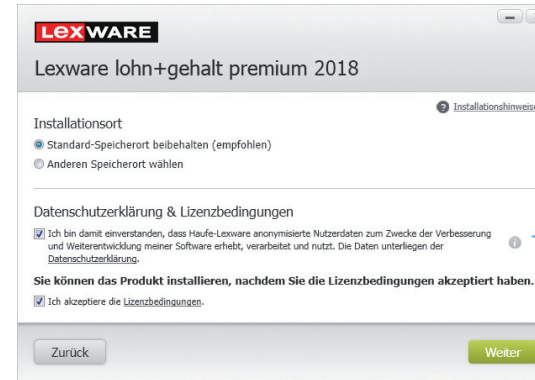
LEXWARE

Lexware lohn+gehalt premium 2018

Installationshinweise

Installationsort

Standard-Speicherort beibehalten (empfohlen)

Anderen Speicherort wählen

Datenschutzerklärung & Lizenzbedingungen

Ich bin damit einverstanden, dass Haufe-Lexware anonymisierte Nutzerdaten zum Zwecke der Verbesserung und Weiterentwicklung meiner Software erhebt, verarbeitet und nutzt. Die Daten unterliegen der Datenschutzerklärung.

Sie können das Produkt installieren, nachdem Sie die Lizenzbedingungen akzeptiert haben.

Ich akzeptiere die Lizenzbedingungen.

Zurück

Weiter